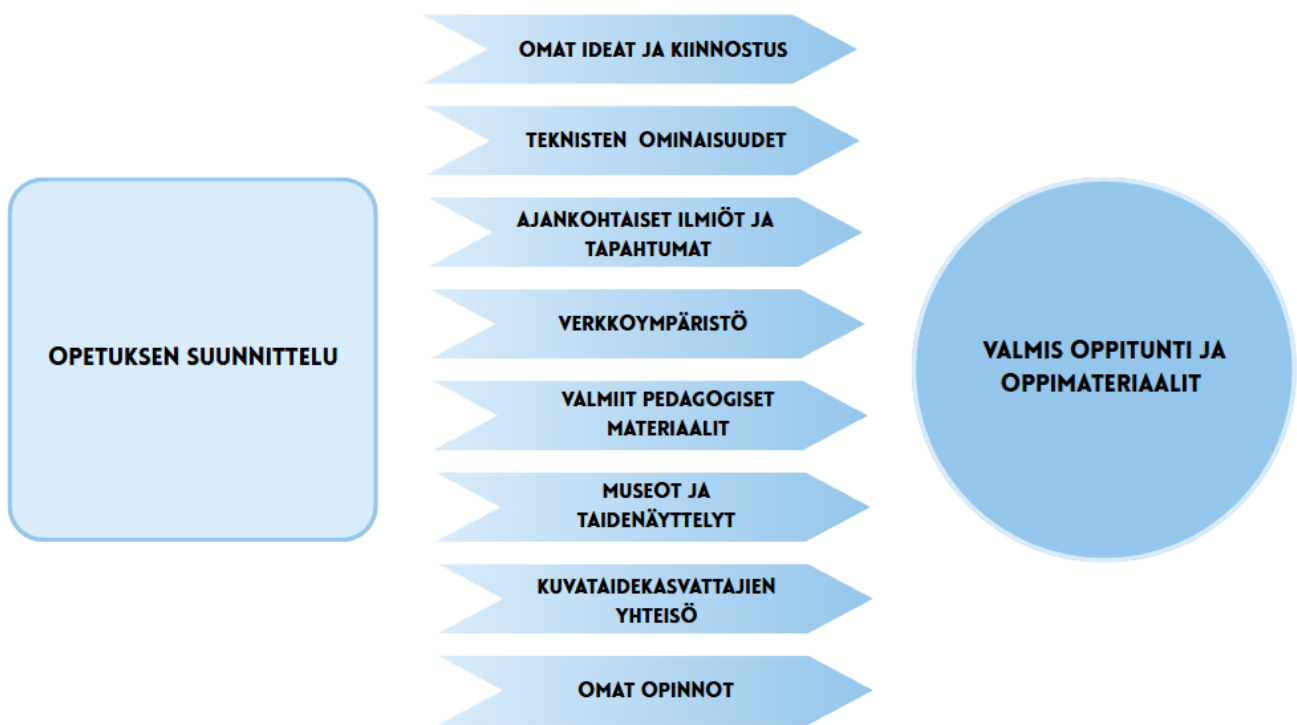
Opetuksen suunnittelu

Omat ideat ja kiinnostus

Teknisten ominaisuudet

Ajankohtaiset ilmiöt ja tapahtumat

Verkkoympäristö

Valmiit pedagogiset materiaalit

Museot ja taidenäyttelyt

Kuvataidekasvattajien yhteisö

Omat opinnot

Valmis oppitunti ja oppimateriaalit